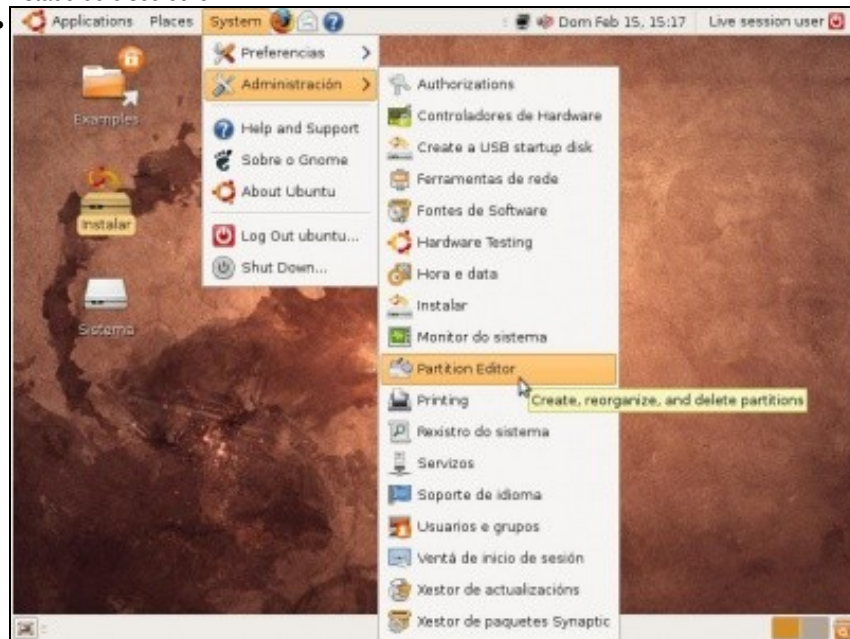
Applications Places System

Dom Feb 15, 15:17 Live session user

Examples

Instalar

Sistema

Preferencias

Administración

Help and Support

Sobre o Gnome

About Ubuntu

Log Out ubuntu...

Shut Down...

Authorizations

Controladores de Hardware

Create a USB startup disk

Ferramentas de rede

Fontes de Software

Hardware Testing

Hora e data

Instalar

Monitor do sistema

Partition Editor

Create, reorganize, and delete partitions

Printing

Rexistro do sistema

Servizos

Soporte de idioma

Usuarios e grupos

Ventá de inicio de sesión

Xestor de actualizacións

Xestor de paquetes Synaptic